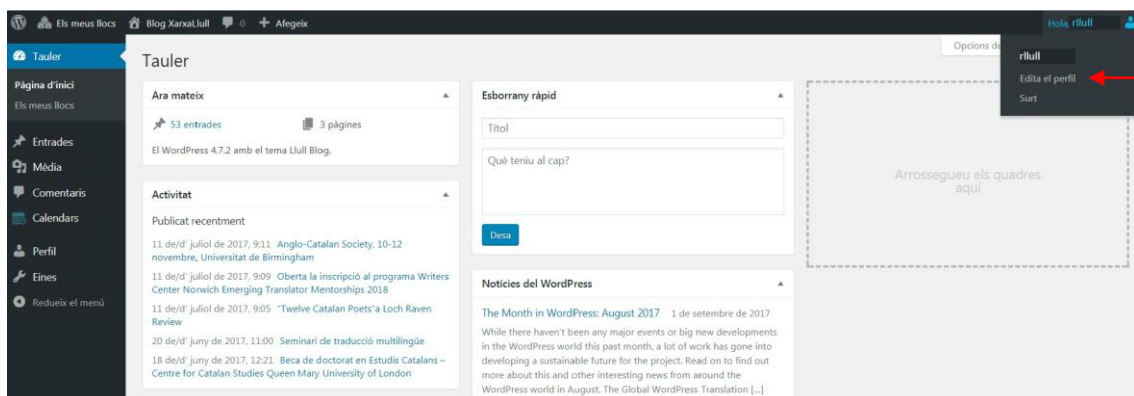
Els meus llocs Blog XarxaLlull 0 + Afegeix Hola, rllull

Tauler
Pàgina d'inici
Els meus llocs
Entrades
Mèdia
Comentaris
Calendars
Perfil
Eines
Redueix el menú

Tauler

Opcions de

rllull
Edita el perfil
Surt

Ara mateix
53 entrades
3 pàgines
El WordPress 4.7.2 amb el tema Llull Blog.

Activitat
Publicat recentment
11 de/d' juliol de 2017, 9:11 Anglo-Catalan Society, 10-12 novembre, Universitat de Birmingham
11 de/d' juliol de 2017, 9:09 Oberta la inscripció al programa Writers Center Norwich Emerging Translator Mentorships 2018
11 de/d' juliol de 2017, 9:05 'Twelve Catalan Poets' a Loch Raven Review
20 de/d' juny de 2017, 11:00 Seminari de traducció multilingüe
18 de/d' juny de 2017, 12:21 Beca de doctorat en Estudis Catalans – Centre for Catalan Studies Queen Mary University of London

Esborrany ràpid
Títol
Què teniu al cap?
Desa

Notícies del WordPress
The Month in WordPress: August 2017 1 de setembre de 2017
While there haven't been any major events or big new developments in the WordPress world this past month, a lot of work has gone into developing a sustainable future for the project. Read on to find out more about this and other interesting news from around the WordPress world in August. The Global WordPress Translation [...]

Arrossegueu els quadres aquí